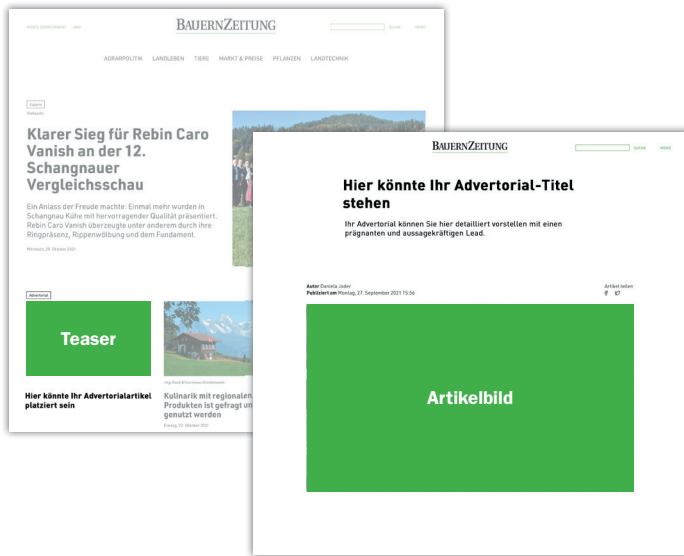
BAUERNZEITUNG

SUCHE MENU

AGRARPOLITIK LANDLEBEN TIERE MARKT & PREISE PFLANZEN LANDTECHNIK

Klarer Sieg für Rebin Caro Vanish an der 12. Schangnauer Vergleichsschau

Ein Anlass der Freude machte: Einmal mehr wurden in Schangnau Kühe mit hervorragender Qualität präsentiert. Rebin Caro Vanish überzeugte unter anderem durch ihre Ringpräsenz, Rippenwölbung und dem Fundament.

Mittwoch, 20. Oktober 2021

Advertorial

Teaser

Hier könnte Ihr Advertorialartikel platziert sein

Kulinarik mit regionalen Produkten ist gefragt und genutzt werden

Freitag, 22. Oktober 2021

BAUERNZEITUNG

SUCHE MENU

Hier könnte Ihr Advertorial-Titel stehen

Ihr Advertorial können Sie hier detailliert vorstellen mit einen prägnanten und aussagekräftigen Lead.

Autor Daniela Joder
Publiziert am Montag, 27. September 2021 15:56

Artikel teilen

Artikelbild